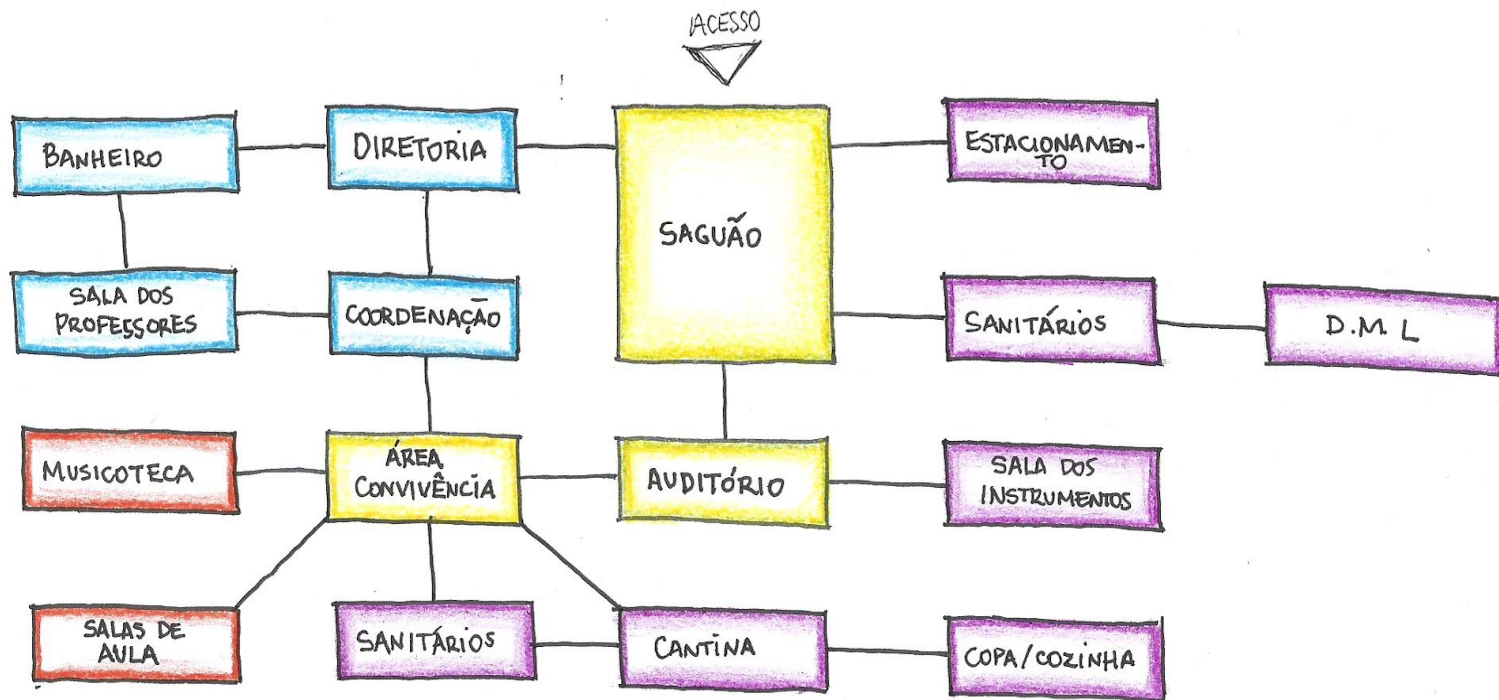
ACESSO

BANHEIRO

DIRETORIA

SAGUÃO

ESTACIONAMENTO

SALA DOS PROFESSORES

COORDENAÇÃO

SANITÁRIOS

D.M.L

MUSICOTECA

ÁREA CONVIVÊNCIA

AUDITÓRIO

SALA DOS INSTRUMENTOS

SALAS DE AULA

SANITÁRIOS

CANTINA

COPA/COZINHA